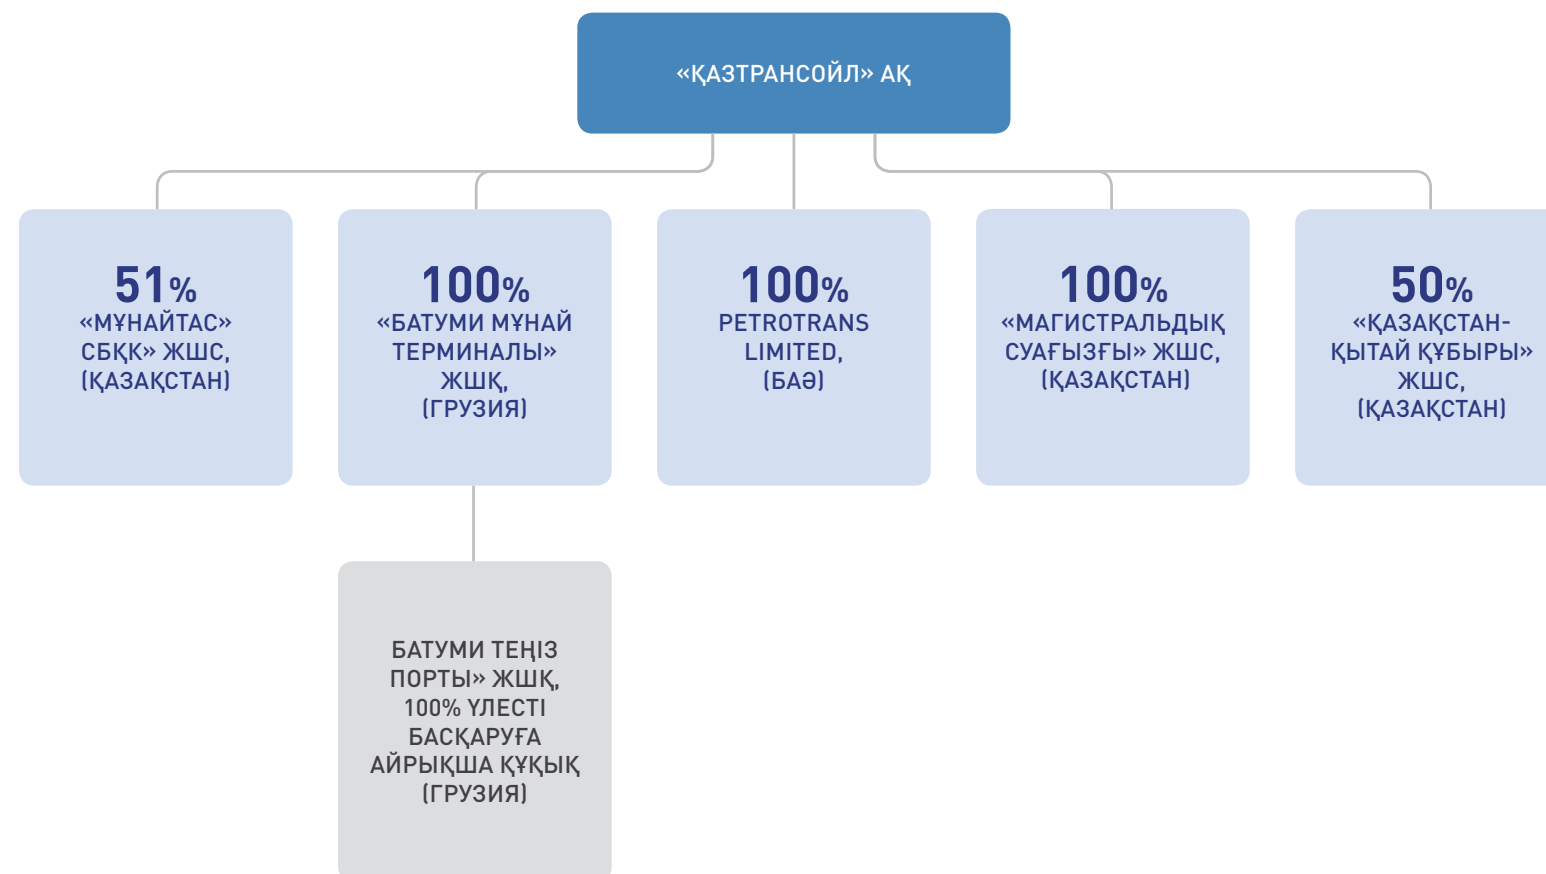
«ҚАЗТРАНСОЙЛ» АҚ

51%
«МҰНАЙТАС» СБКК» ЖШС, (ҚАЗАҚСТАН)

100%
«БАТУМИ МҰНАЙ ТЕРМИНАЛЫ» ЖШҚ, (ГРУЗИЯ)

100%
PETROTRANS LIMITED, (БАӘ)

100%
«МАГИСТРАЛЬДЫҚ СУАҒЫЗҒЫ» ЖШС, (ҚАЗАҚСТАН)

50%
«ҚАЗАҚСТАН-ҚЫТАЙ ҚҰБЫРЫ» ЖШС, (ҚАЗАҚСТАН)

БАТУМИ ТЕҢІЗ ПОРТЫ» ЖШҚ, 100% ҮЛЕСТІ БАСҚАРУҒА АЙРЫҚША ҚҰҚЫҚ (ГРУЗИЯ)